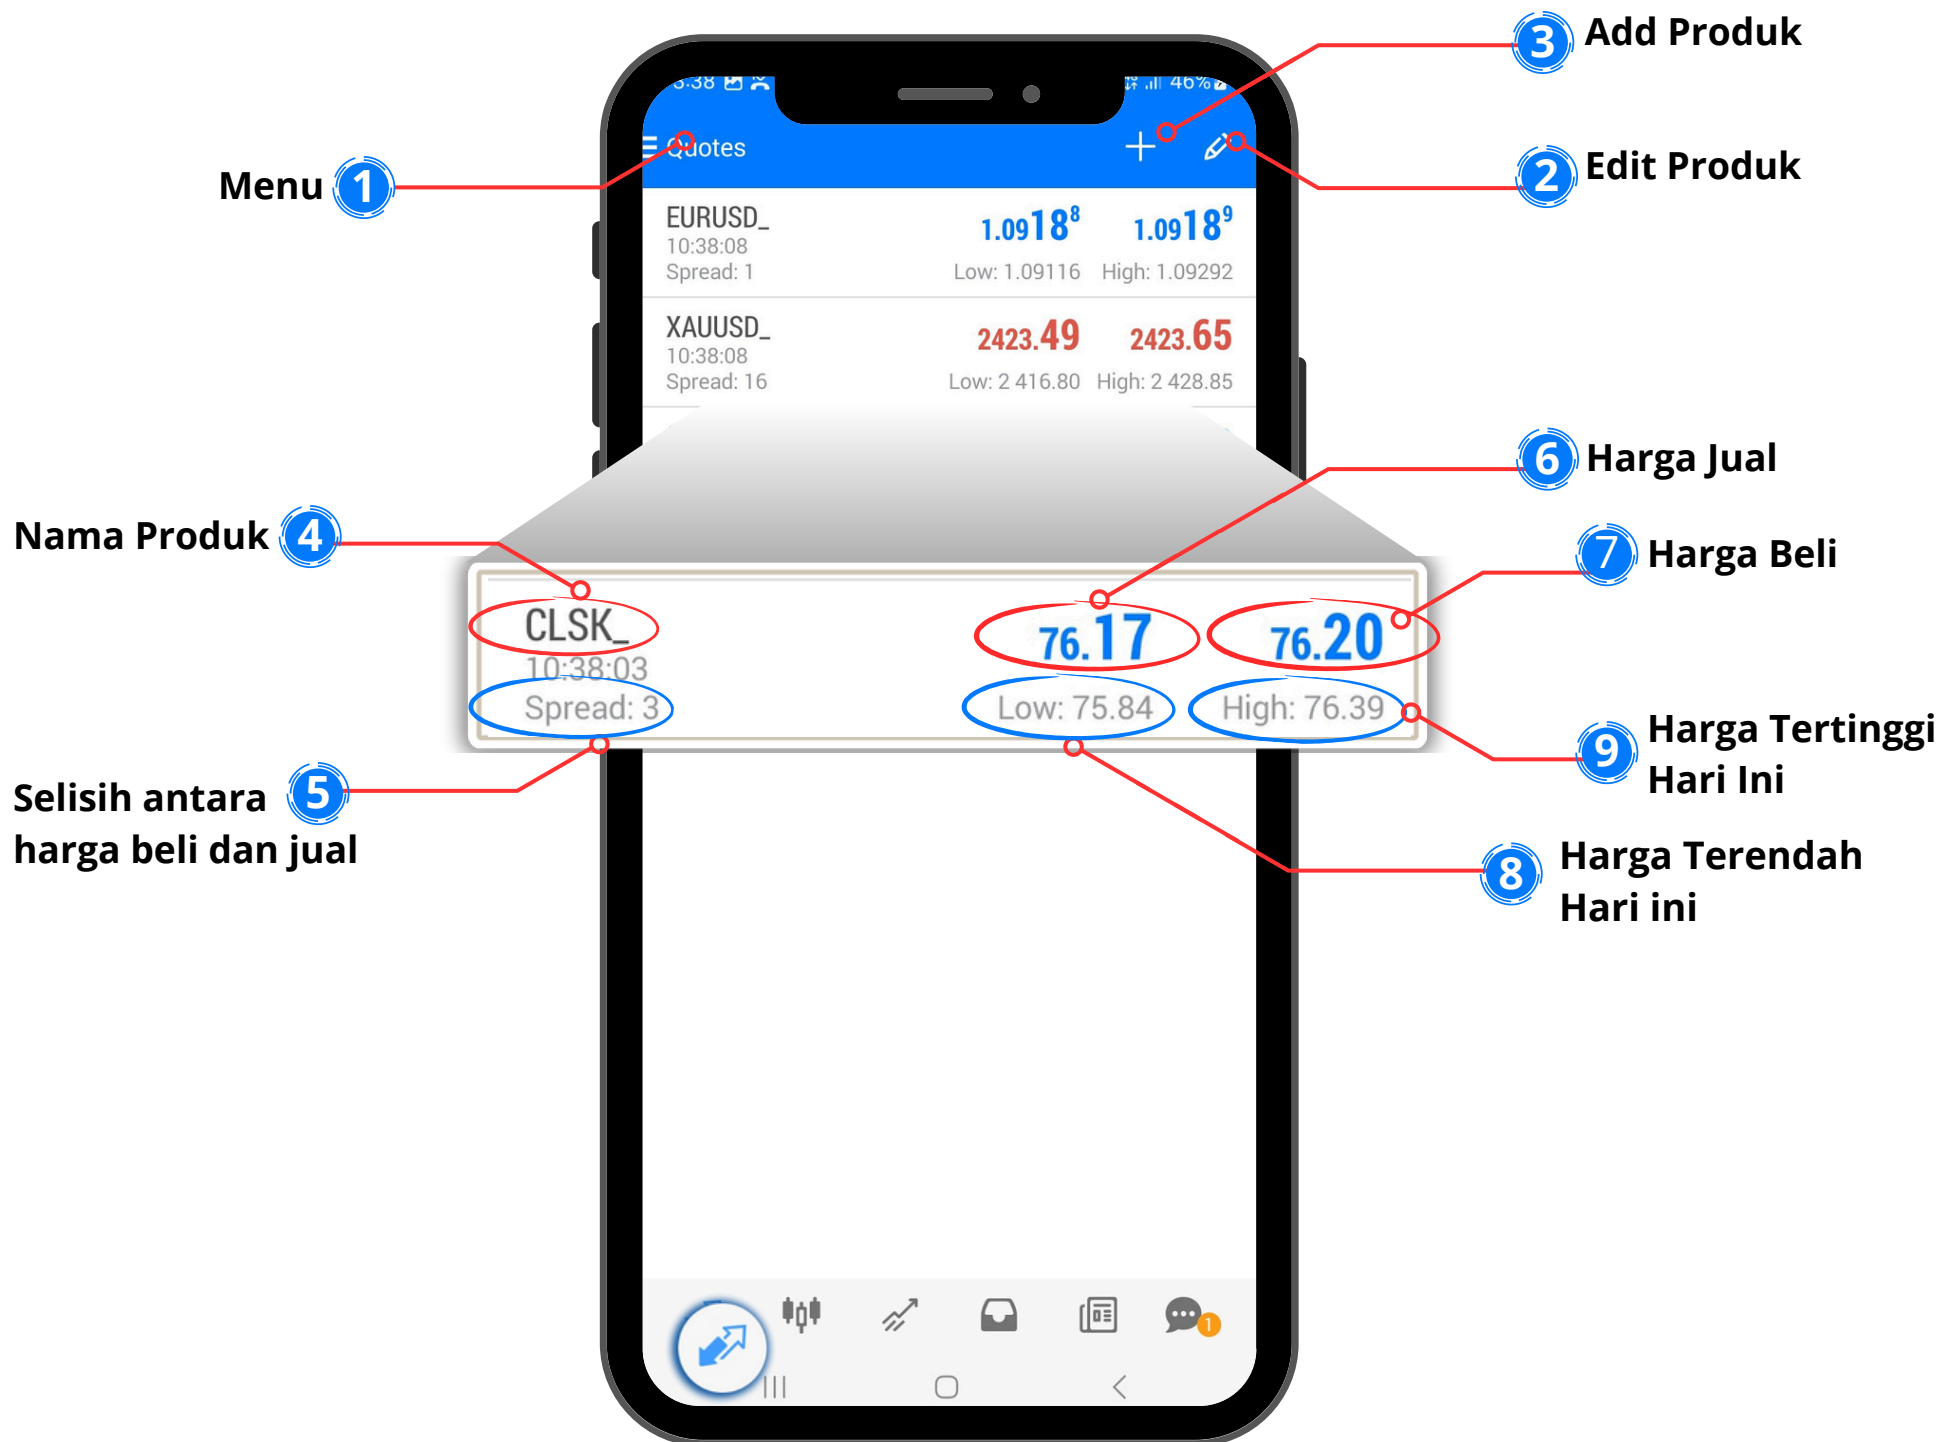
3 Add Produk

Menu 1

Quotes

2 Edit Produk

EURUSD_
10:38:08
Spread: 1
1.09188 1.09189
Low: 1.09116 High: 1.09292

XAUUSD_
10:38:08
Spread: 16
2423.49 2423.65
Low: 2 416.80 High: 2 428.85

6 Harga Jual

Nama Produk 4

7 Harga Beli

CLSK_
10:38:03
Spread: 3
76.17 76.20
Low: 75.84 High: 76.39

9 Harga Tertinggi Hari Ini

Selisih antara harga beli dan jual 5

8 Harga Terendah Hari ini